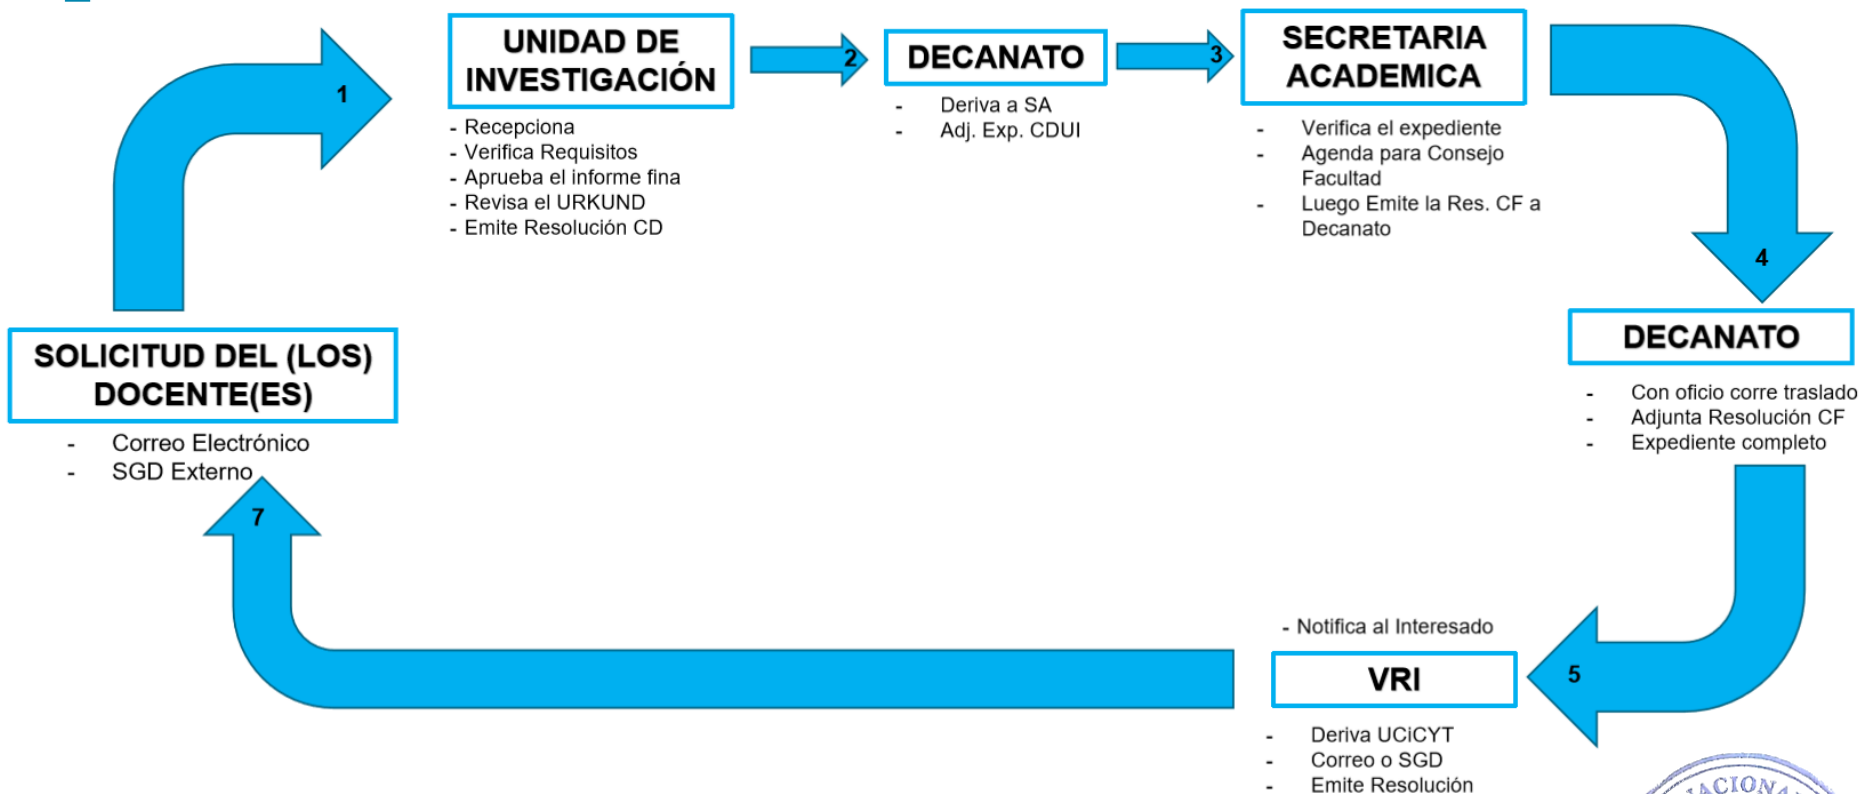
1

UNIDAD DE INVESTIGACIÓN

- Recepciona
- Verifica Requisitos
- Aprueba el informe fina
- Revisa el URKUND
- Emite Resolución CD

2

DECANATO

- Deriva a SA
- Adj. Exp. CDUI

3

SECRETARIA ACADEMICA

- Verifica el expediente
- Agenda para Consejo Facultad
- Luego Emite la Res. CF a Decanato

4

DECANATO

- Con oficio corre traslado
- Adjunta Resolución CF
- Expediente completo

5

- Notifica al Interesado

VRI

- Deriva UCiCYT
- Correo o SGD
- Emite Resolución

7

SOLICITUD DEL (LOS) DOCENTE(ES)

- Correo Electrónico
- SGD Externo

ACIONA